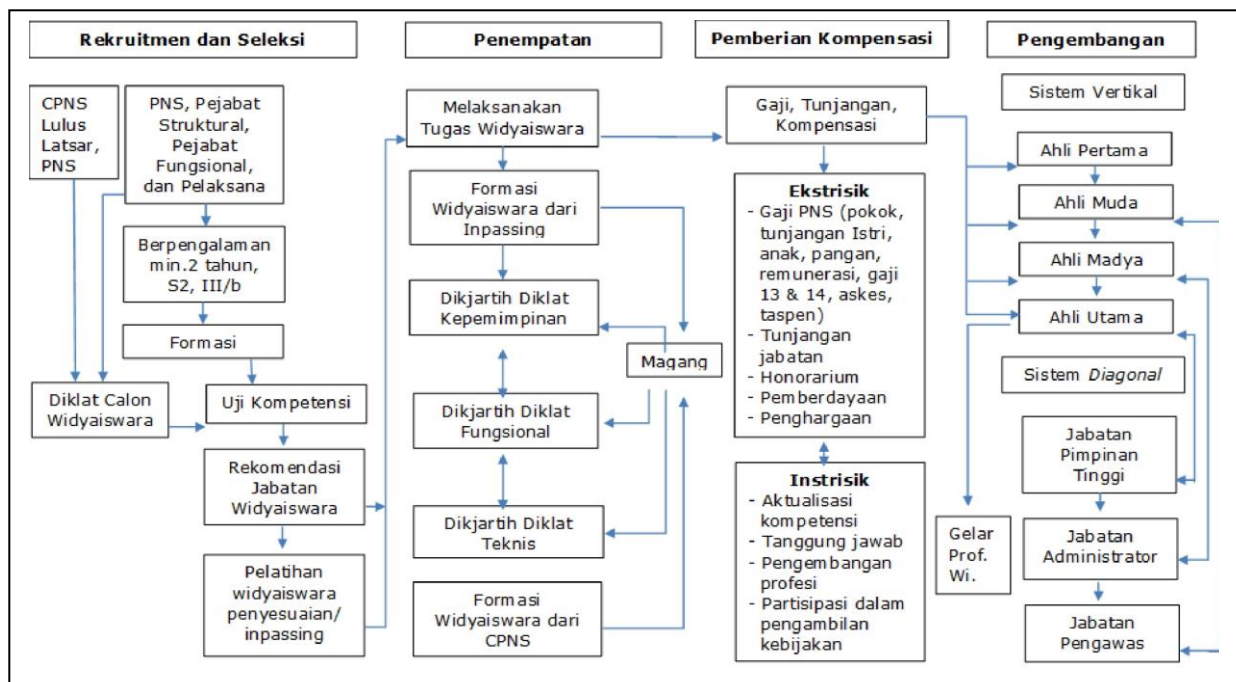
Rekruitmen dan Seleksi

Penempatan

Pemberian Kompensasi

Pengembangan

CPNS Lulus Latsar, PNS

PNS, Pejabat Struktural, Pejabat Fungsional, dan Pelaksana

Berpengalaman min.2 tahun, S2, III/b

Formasi

Diklat Calon Widyaiswara

Uji Kompetensi

Rekomendasi Jabatan Widyaiswara

Pelatihan widyaiswara penyesuaian/ inpassing

Melaksanakan Tugas Widyaiswara

Formasi Widyaiswara dari Inpassing

Dikjartih Diklat Kepemimpinan

Magang

Dikjartih Diklat Fungsional

Dikjartih Diklat Teknis

Formasi Widyaiswara dari CPNS

Gaji, Tunjangan, Kompensasi

Ekstrisik
- Gaji PNS (pokok, tunjangan Istri, anak, pangan, remunerasi, gaji 13 & 14, askes, taspen)
- Tunjangan jabatan
- Honorarium
- Pemberdayaan
- Penghargaan

Instrisik
- Aktualisasi kompetensi
- Tanggung jawab
- Pengembangan profesi
- Partisipasi dalam pengambilan kebijakan

Sistem Vertikal

Ahli Pertama

Ahli Muda

Ahli Madya

Ahli Utama

Sistem Diagonal

Jabatan Pimpinan Tinggi

Jabatan Administrator

Jabatan Pengawas

Gelar Prof. Wi.